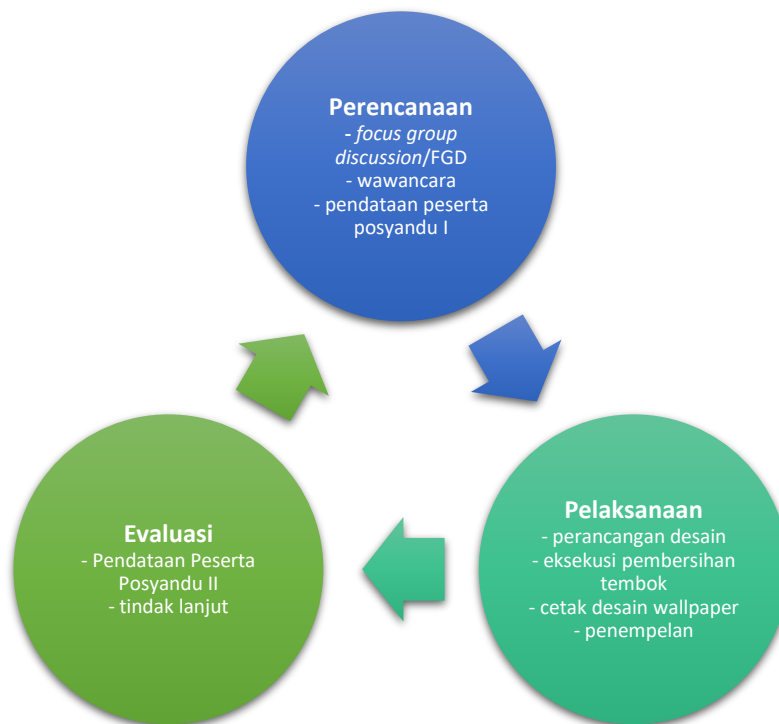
**Perencanaan**
- *focus group discussion*/FGD
- wawancara
- pendataan peserta posyandu I

**Pelaksanaan**
- perancangan desain
- eksekusi pembersihan tembok
- cetak desain wallpaper
- penempelan

**Evaluasi**
- Pendataan Peserta Posyandu II
- tindak lanjut